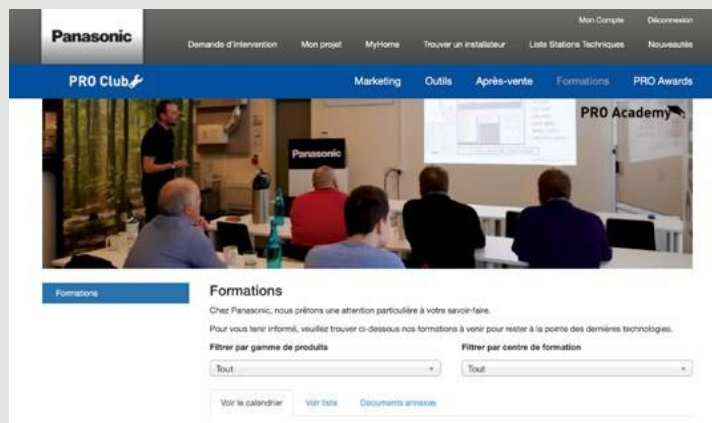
Panasonic

Mon Compte Déconnexion

Demande d'intervention Mon projet MyHome Trouver un installateur Lists Stations Techniques Nouveautés

PRO Club

Marketing Outils Après-vente Formations PRO Awards

Panasonic

PRO Academy

Formations

Formations

Chez Panasonic, nous prêtons une attention particulière à votre savoir-faire.

Pour vous tenir informé, veuillez trouver ci-dessous nos formations à venir pour rester à la pointe des dernières technologies.

Filtrer par gamme de produits

Tout

Filtrer par centre de formation

Tout

Voir le calendrier Voir liste Documents annexes